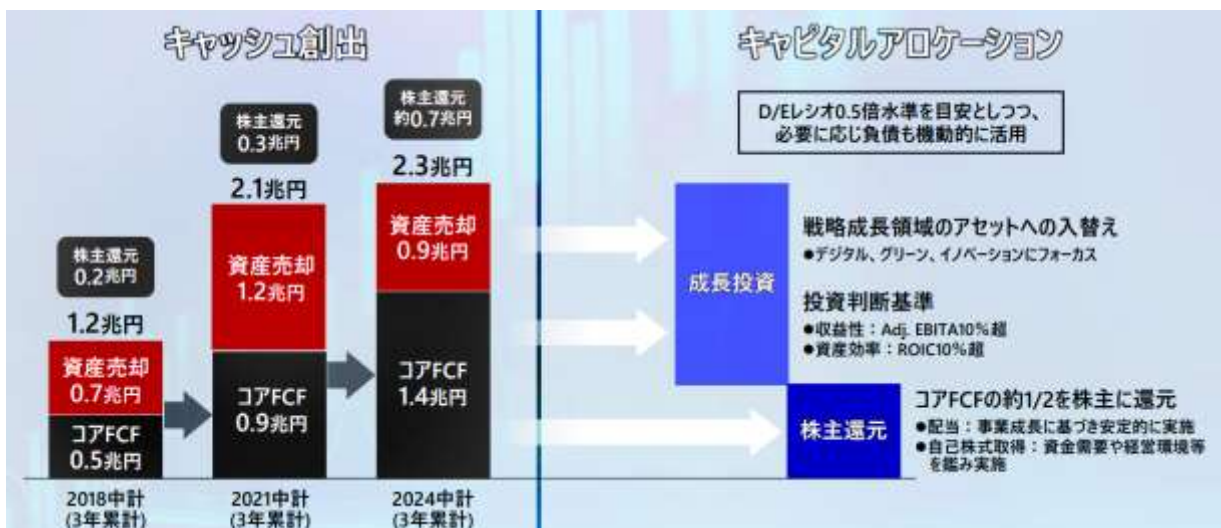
キャッシュ創出

株主還元
0.2兆円

1.2兆円

資産売却
0.7兆円

コアFCF
0.5兆円

2018中計
(3年累計)

株主還元
0.3兆円

2.1兆円

資産売却
1.2兆円

コアFCF
0.9兆円

2021中計
(3年累計)

株主還元
約0.7兆円

2.3兆円

資産売却
0.9兆円

コアFCF
1.4兆円

2024中計
(3年累計)

キャピタルアロケーション

D/Eレシオ0.5倍水準を目安としつつ、必要に応じ負債も機動的に活用

成長投資

戦略成長領域のアセットへの入替え
●デジタル、グリーン、イノベーションにフォーカス

投資判断基準
●収益性：Adj. EBITA10%超
●資産効率：ROIC10%超

株主還元

コアFCFの約1/2を株主に還元
●配当：事業成長に基づき安定的に実施
●自己株式取得：資金需要や経営環境等を鑑み実施